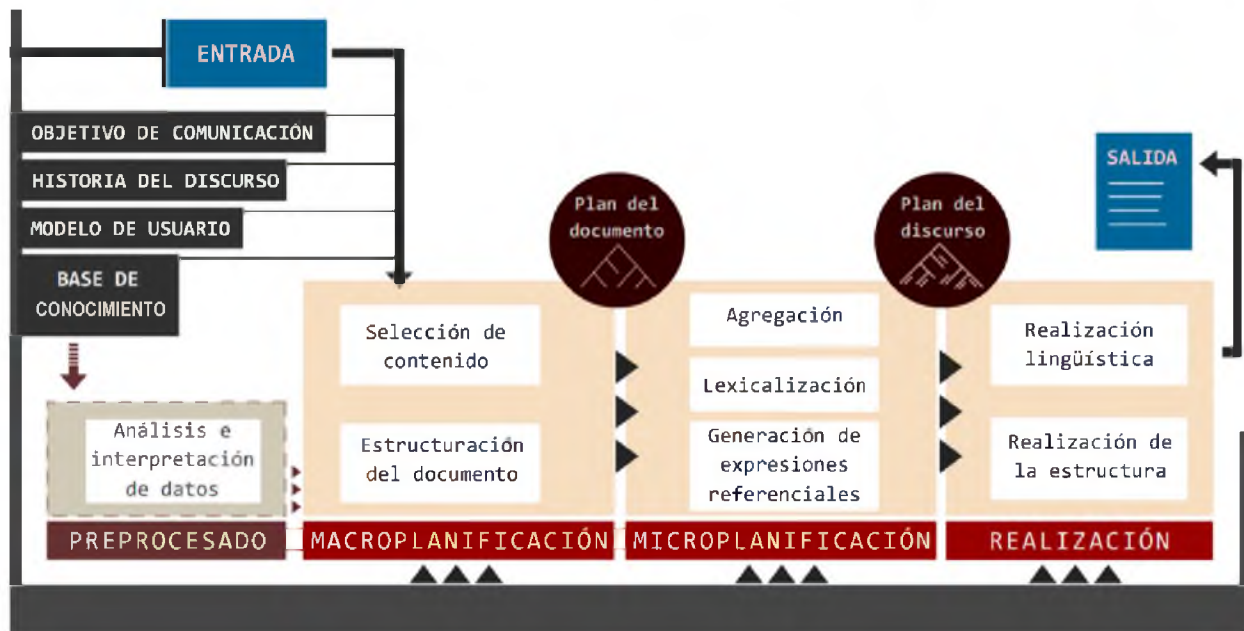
ENTRADA

OBJETIVO DE COMUNICACIÓN

HISTORIA DEL DISCURSO

MODELO DE USUARIO

BASE DE CONOCIMIENTO

SALIDA

Plan del documento

Plan del discurso

Análisis e interpretación de datos

Selección de contenido

Estructuración del documento

Agregación

Lexicalización

Generación de expresiones referenciales

Realización lingüística

Realización de la estructura

PREPROCESADO

MACROPLANIFICACIÓN

MICROPLANIFICACIÓN

REALIZACIÓN